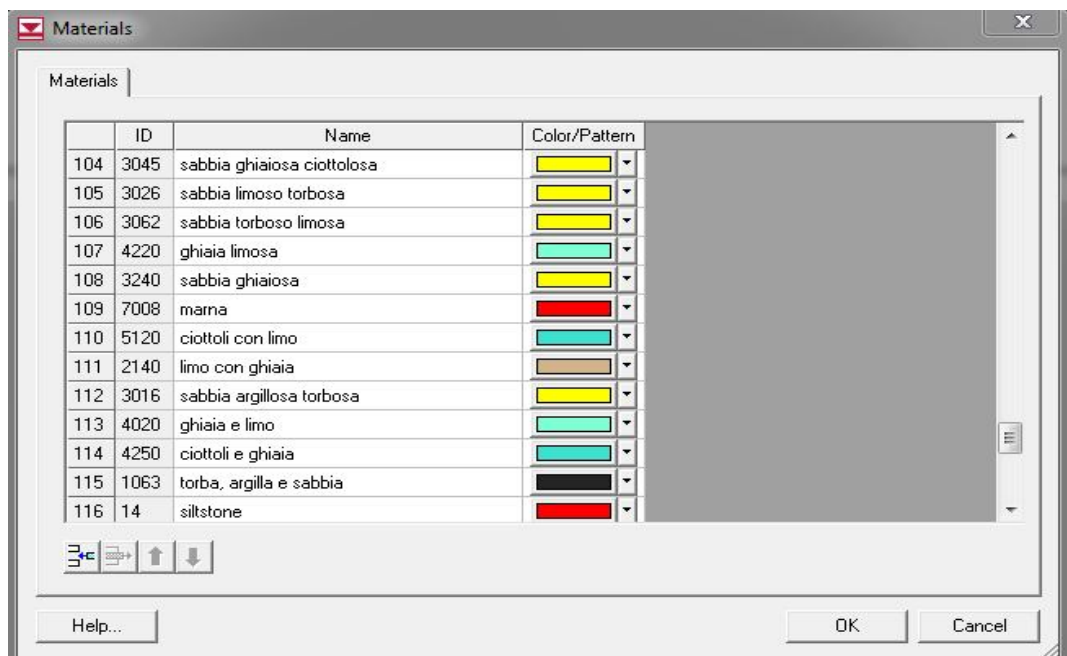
Materials

Materials

|  | ID | Name | Color/Pattern |
|---|---|---|---|
| 104 | 3045 | sabbia ghiaiosa ciottolosa | |
| 105 | 3026 | sabbia limoso torbosa | |
| 106 | 3062 | sabbia torboso limosa | |
| 107 | 4220 | ghiaia limosa | |
| 108 | 3240 | sabbia ghiaiosa | |
| 109 | 7008 | marna | |
| 110 | 5120 | ciottoli con limo | |
| 111 | 2140 | limo con ghiaia | |
| 112 | 3016 | sabbia argillosa torbosa | |
| 113 | 4020 | ghiaia e limo | |
| 114 | 4250 | ciottoli e ghiaia | |
| 115 | 1063 | torba, argilla e sabbia | |
| 116 | 14 | siltstone | |

Help...

OK

Cancel